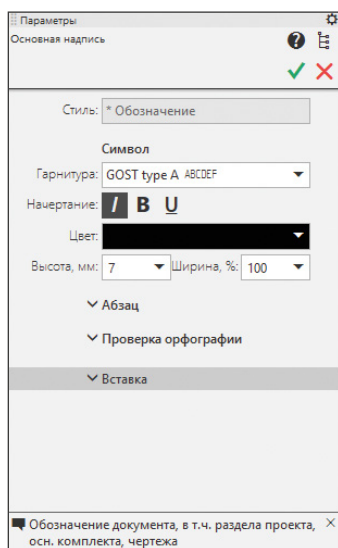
Параметры
Основная надпись

Стиль: * Обозначение

Символ
Гарнитура: GOST type A ABCDEF
Начертание: I B U
Цвет:
Высота, мм: 7 Ширина, %: 100

Абзац
Проверка орфографии
Вставка

Обозначение документа, в т.ч. раздела проекта, осн. комплекта, чертежа